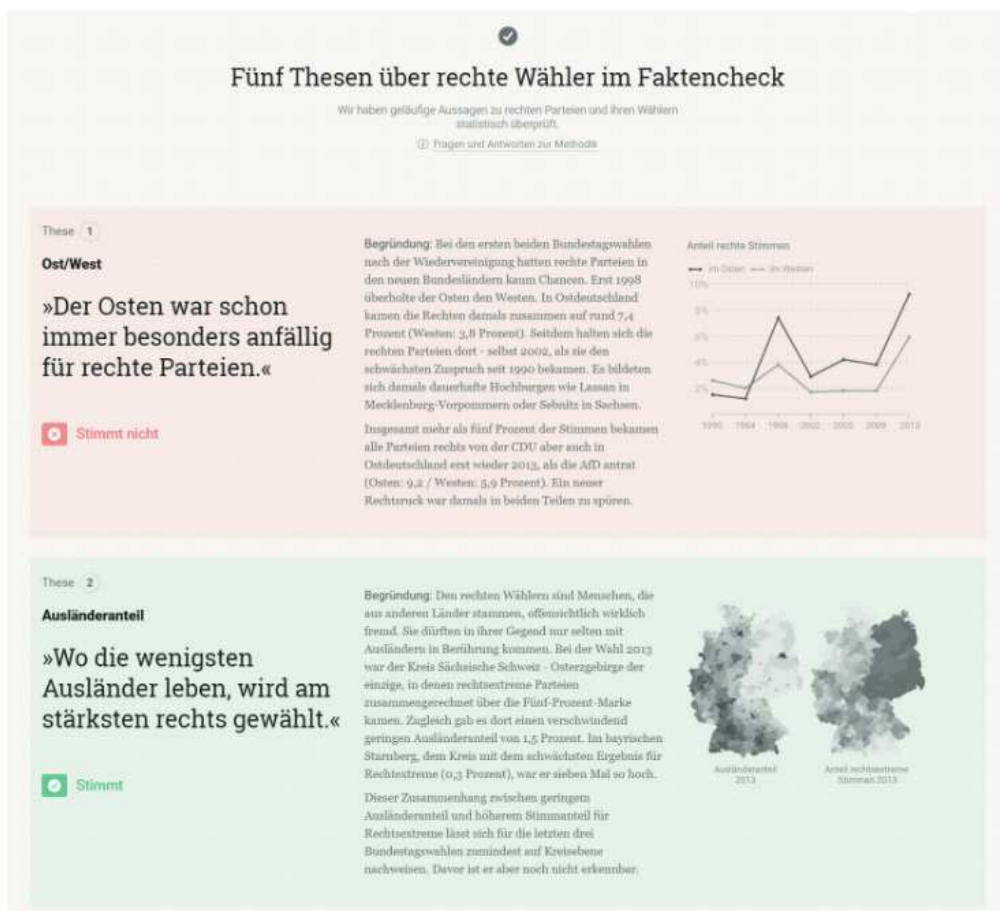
Fünf Thesen über rechte Wähler im Faktencheck

Wir haben geläufige Aussagen zu rechten Parteien und ihren Wählern statistisch überprüft.

ⓘ Fragen und Antworten zur Methodik

These 1

Ost/West

»Der Osten war schon immer besonders anfällig für rechte Parteien.«

Stimmt nicht

Begründung: Bei den ersten beiden Bundestagswahlen nach der Wiedervereinigung hatten rechte Parteien in den neuen Bundesländern kaum Chancen. Erst 1998 überholte der Osten den Westen. In Ostdeutschland kamen die Rechten damals zusammen auf rund 7,4 Prozent (Westen: 3,8 Prozent). Seitdem halten sich die rechten Parteien dort - selbst 2002, als sie den schwächsten Zuspruch seit 1990 bekamen. Es bildeten sich damals dauerhafte Hochburgen wie Lassan in Mecklenburg-Vorpommern oder Sebnitz in Sachsen.

Insgesamt mehr als fünf Prozent der Stimmen bekamen alle Parteien rechts von der CDU aber auch in Ostdeutschland erst wieder 2013, als die AfD antrat (Osten: 9,2 / Westen: 5,9 Prozent). Ein neuer Rechtsruck war damals in beiden Teilen zu spüren.

Anteil rechte Stimmen

im Osten — im Westen

10%
8%
6%
4%
2%

1990 1994 1998 2002 2005 2009 2013

These 2

Ausländeranteil

»Wo die wenigsten Ausländer leben, wird am stärksten rechts gewählt.«

Stimmt

Begründung: Den rechten Wählern sind Menschen, die aus anderen Länder stammen, offensichtlich wirklich fremd. Sie dürften in ihrer Gegend nur selten mit Ausländern in Berührung kommen. Bei der Wahl 2013 war der Kreis Sächsische Schweiz - Osterzgebirge der einzige, in denen rechtsextreme Parteien zusammengerechnet über die Fünf-Prozent-Marke kamen. Zugleich gab es dort einen verschwindend geringen Ausländeranteil von 1,5 Prozent. Im bayrischen Starnberg, dem Kreis mit dem schwächsten Ergebnis für Rechtsextreme (0,3 Prozent), war er sieben Mal so hoch.

Dieser Zusammenhang zwischen geringem Ausländeranteil und höherem Stimmanteil für Rechtsextreme lässt sich für die letzten drei Bundestagswahlen zumindest auf Kreisebene nachweisen. Davor ist er aber noch nicht erkennbar.

Ausländeranteil 2013

Anteil rechtsextreme Stimmen 2013